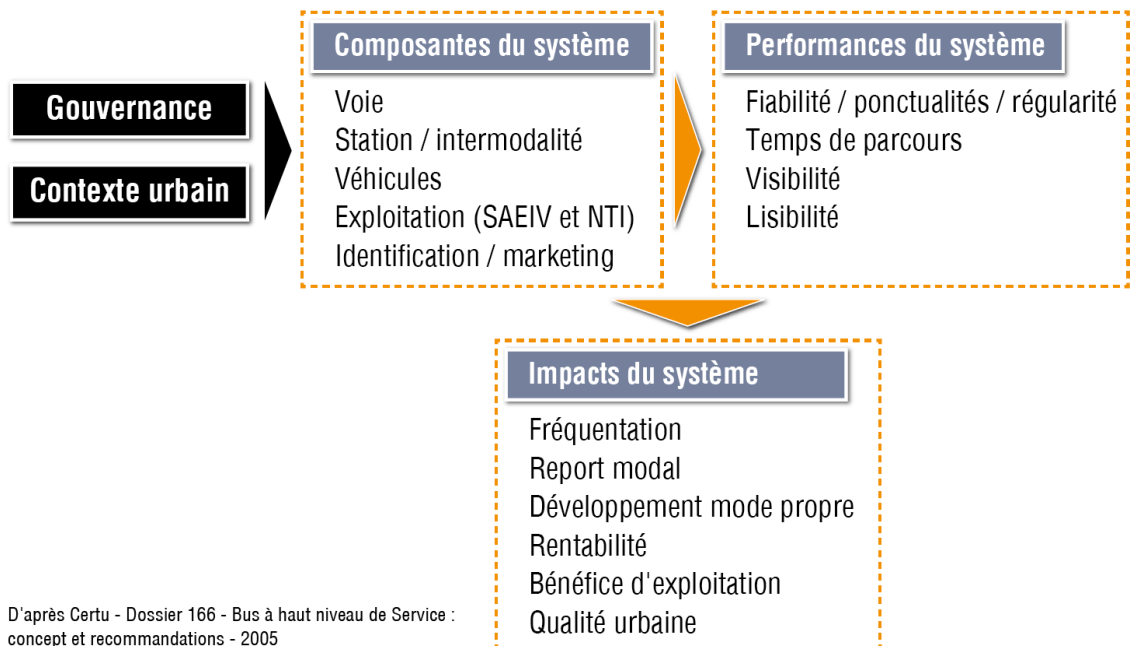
Gouvernance

Contexte urbain

Composantes du système

Voie
Station / intermodalité
Véhicules
Exploitation (SAEIV et NTI)
Identification / marketing

Performances du système

Fiabilité / ponctualités / régularité
Temps de parcours
Visibilité
Lisibilité

Impacts du système

Fréquentation
Report modal
Développement mode propre
Rentabilité
Bénéfice d'exploitation
Qualité urbaine

D'après Certu - Dossier 166 - Bus à haut niveau de Service : concept et recommandations - 2005